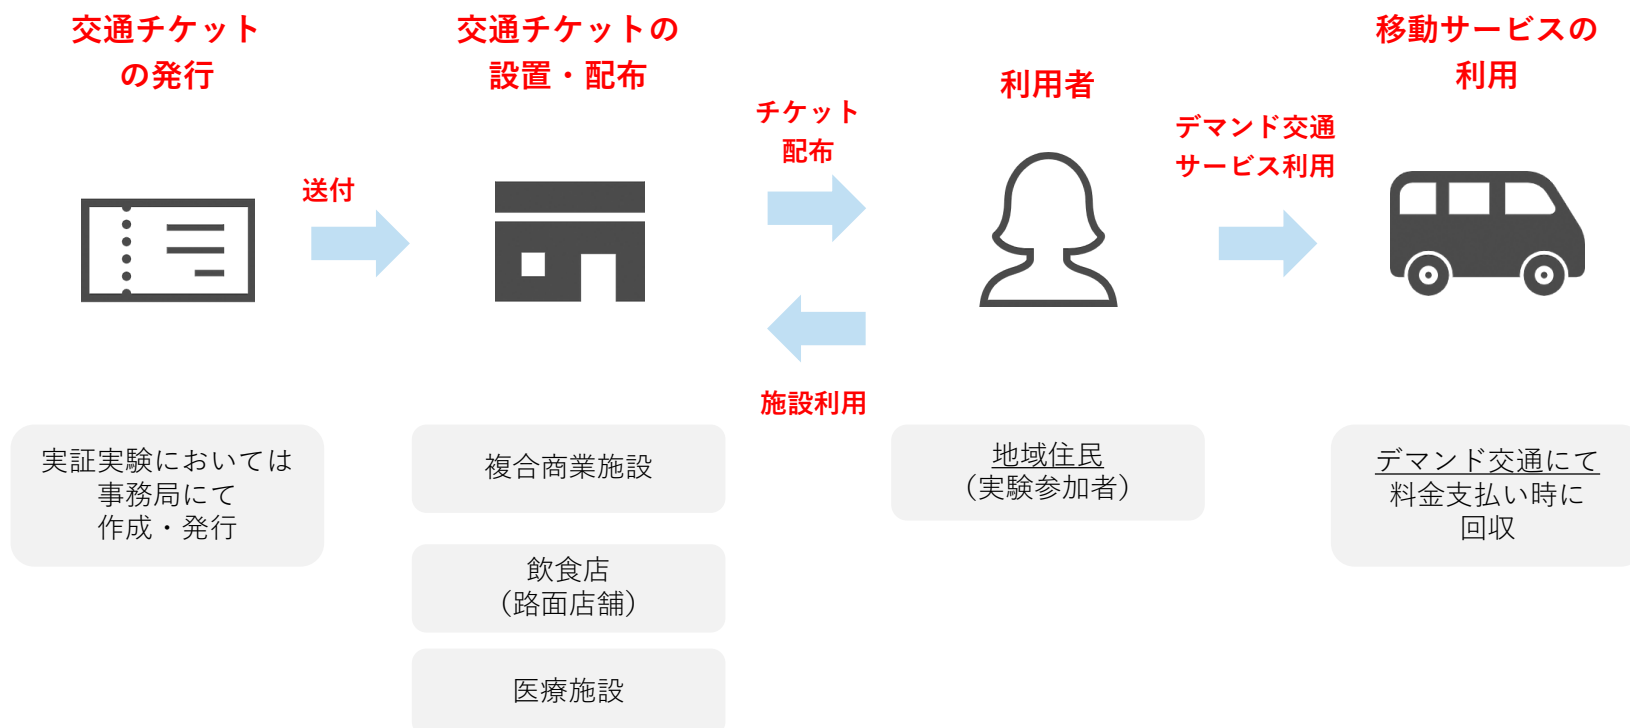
交通チケット
の発行

送付

交通チケットの
設置・配布

チケット
配布

施設利用

利用者

デマンド交通
サービス利用

移動サービスの
利用

実証実験においては
事務局にて
作成・発行

複合商業施設

飲食店
（路面店舗）

医療施設

地域住民
（実験参加者）

デマンド交通にて
料金支払い時に
回収